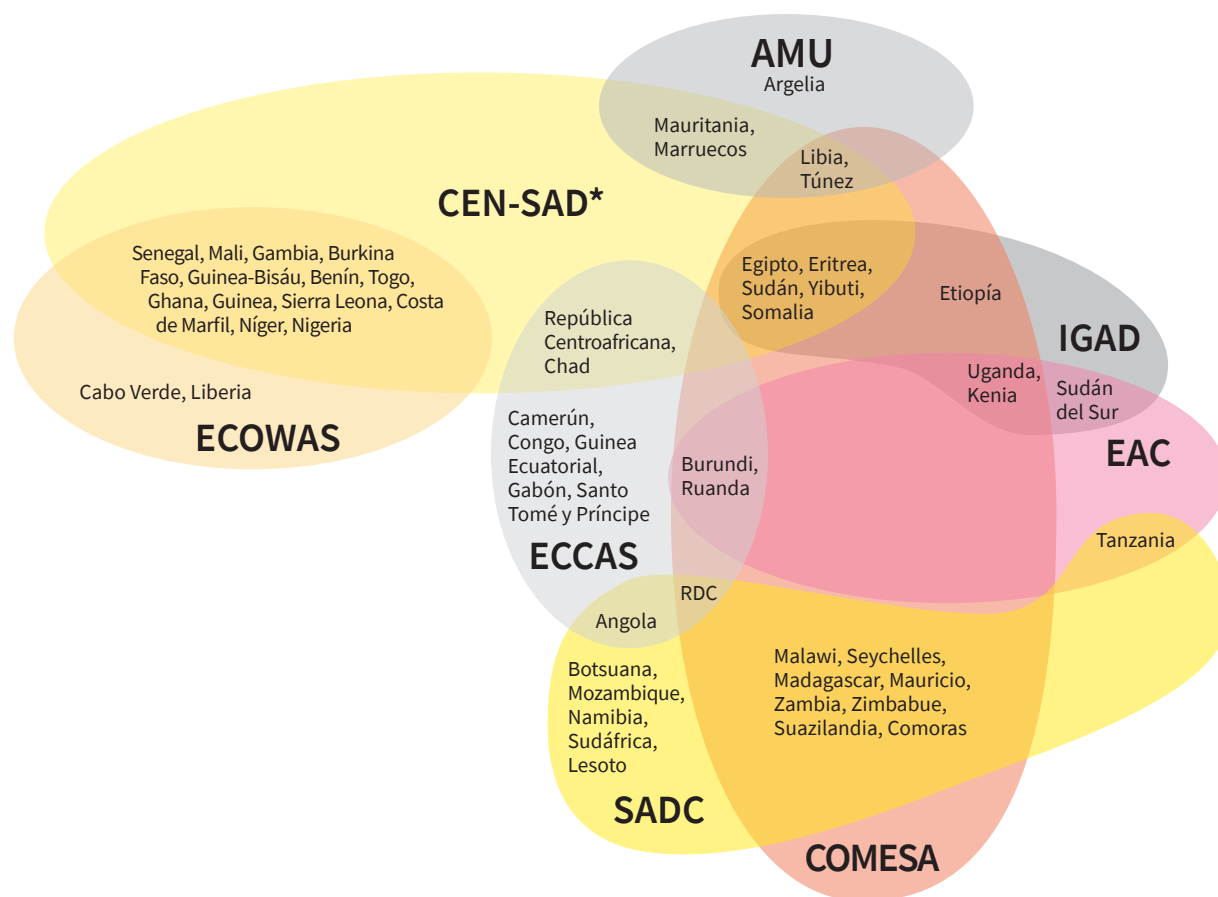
AMU
Argelia

Mauritania, Marruecos

Libia, Túnez

CEN-SAD*

Senegal, Mali, Gambia, Burkina Faso, Guinea-Bisáu, Benín, Togo, Ghana, Guinea, Sierra Leona, Costa de Marfil, Níger, Nigeria

Egipto, Eritrea, Sudán, Yibuti, Somalia

Etiopía

República Centroafricana, Chad

IGAD

Cabo Verde, Liberia

ECOWAS

Uganda, Kenia

Sudán del Sur

Camerún, Congo, Guinea Ecuatorial, Gabón, Santo Tomé y Príncipe

Burundi, Ruanda

EAC

ECCAS

Tanzania

RDC

Angola

Botsuana, Mozambique, Namibia, Sudáfrica, Lesoto

Malawi, Seychelles, Madagascar, Mauricio, Zambia, Zimbabue, Suazilandia, Comoras

SADC

COMESA